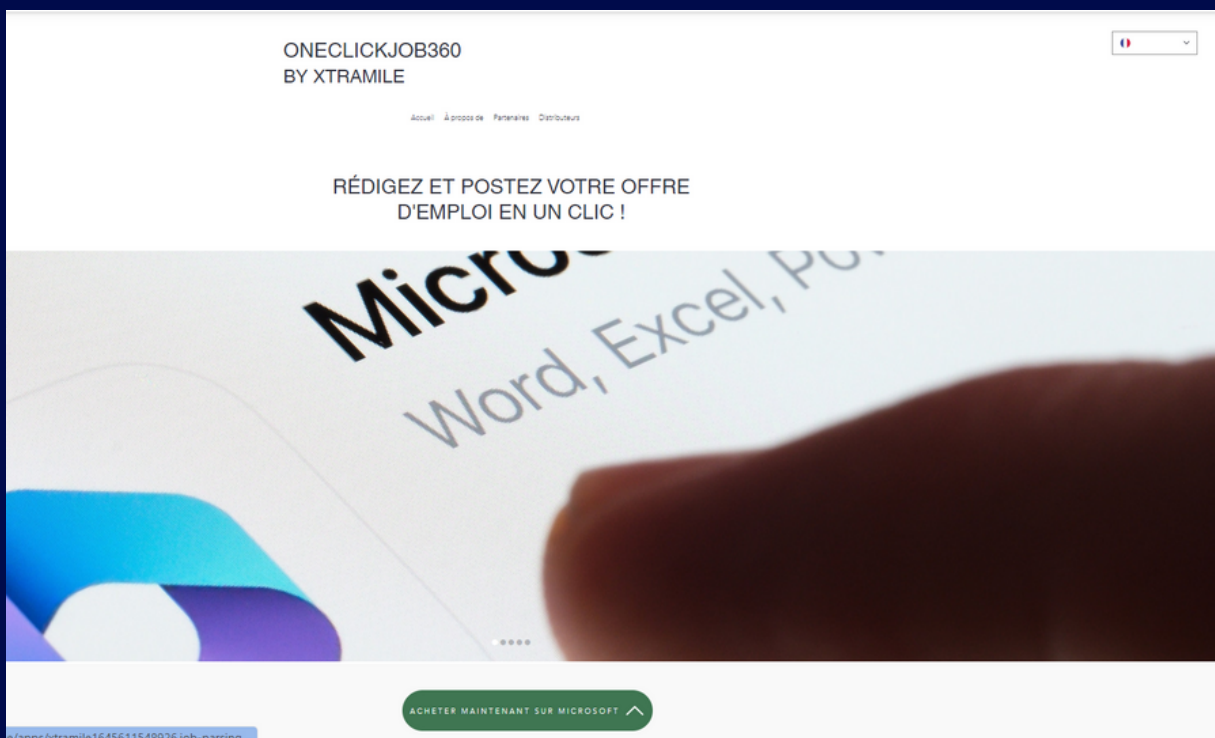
ONECLICKJOB360
BY XTRAMILE

Accueil À propos de Partenaires Distributeurs

RÉDIGEZ ET POSTEZ VOTRE OFFRE D'EMPLOI EN UN CLIC !

Micro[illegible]
Word, Excel, Po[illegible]

ACHETER MAINTENANT SUR MICROSOFT

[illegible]/apps/xtramile1645611548926.job-parsing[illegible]